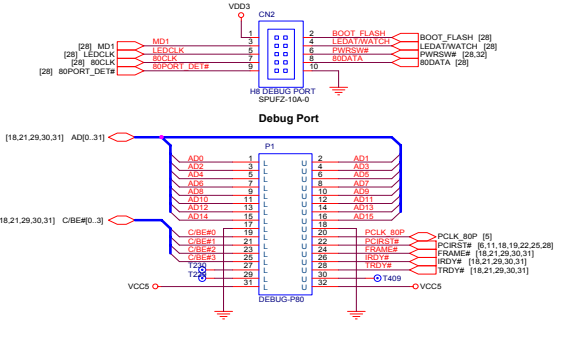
VDD3

CN2

1 2 BOOT_FLASH BOOT_FLASH [28]
[28] MD1 MD1 3 4 LEDAT/WATCH LEDAT/WATCH [28]
[28] LEDCLK LEDCLK 5 6 PWRSW# PWRSW# [28,32]
[28] 80CLK 80CLK 7 8 80DATA 80DATA [28]
[28] 80PORT_DET# 80PORT_DET# 9 10

H8 DEBUG PORT
SPUFZ-10A-0

Debug Port

[18,21,29,30,31] AD[0..31]

P1

AD0 1 L U 2 AD1
AD2 3 L U 4 AD3
AD4 5 L U 6 AD5
AD6 7 L U 8 AD7
AD8 9 L U 10 AD9
AD10 11 L U 12 AD11
AD12 13 L U 14 AD13
AD14 15 L U 16 AD15
17 L U 18

[18,21,29,30,31] C/BE#[0..3]

C/BE#0 19 L U 20 PCLK_80P PCLK_80P [5]
C/BE#1 21 L U 22 PCIRST# PCIRST# [6,11,18,19,22,25,28]
C/BE#2 23 L U 24 FRAME# FRAME# [18,21,29,30,31]
C/BE#3 25 L U 26 IRDY# IRDY# [18,21,29,30,31]
T230 27 L U 28 TRDY# TRDY# [18,21,29,30,31]
T2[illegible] 29 L U 30
VCC5 31 L U 32 T409 VCC5

DEBUG-P80